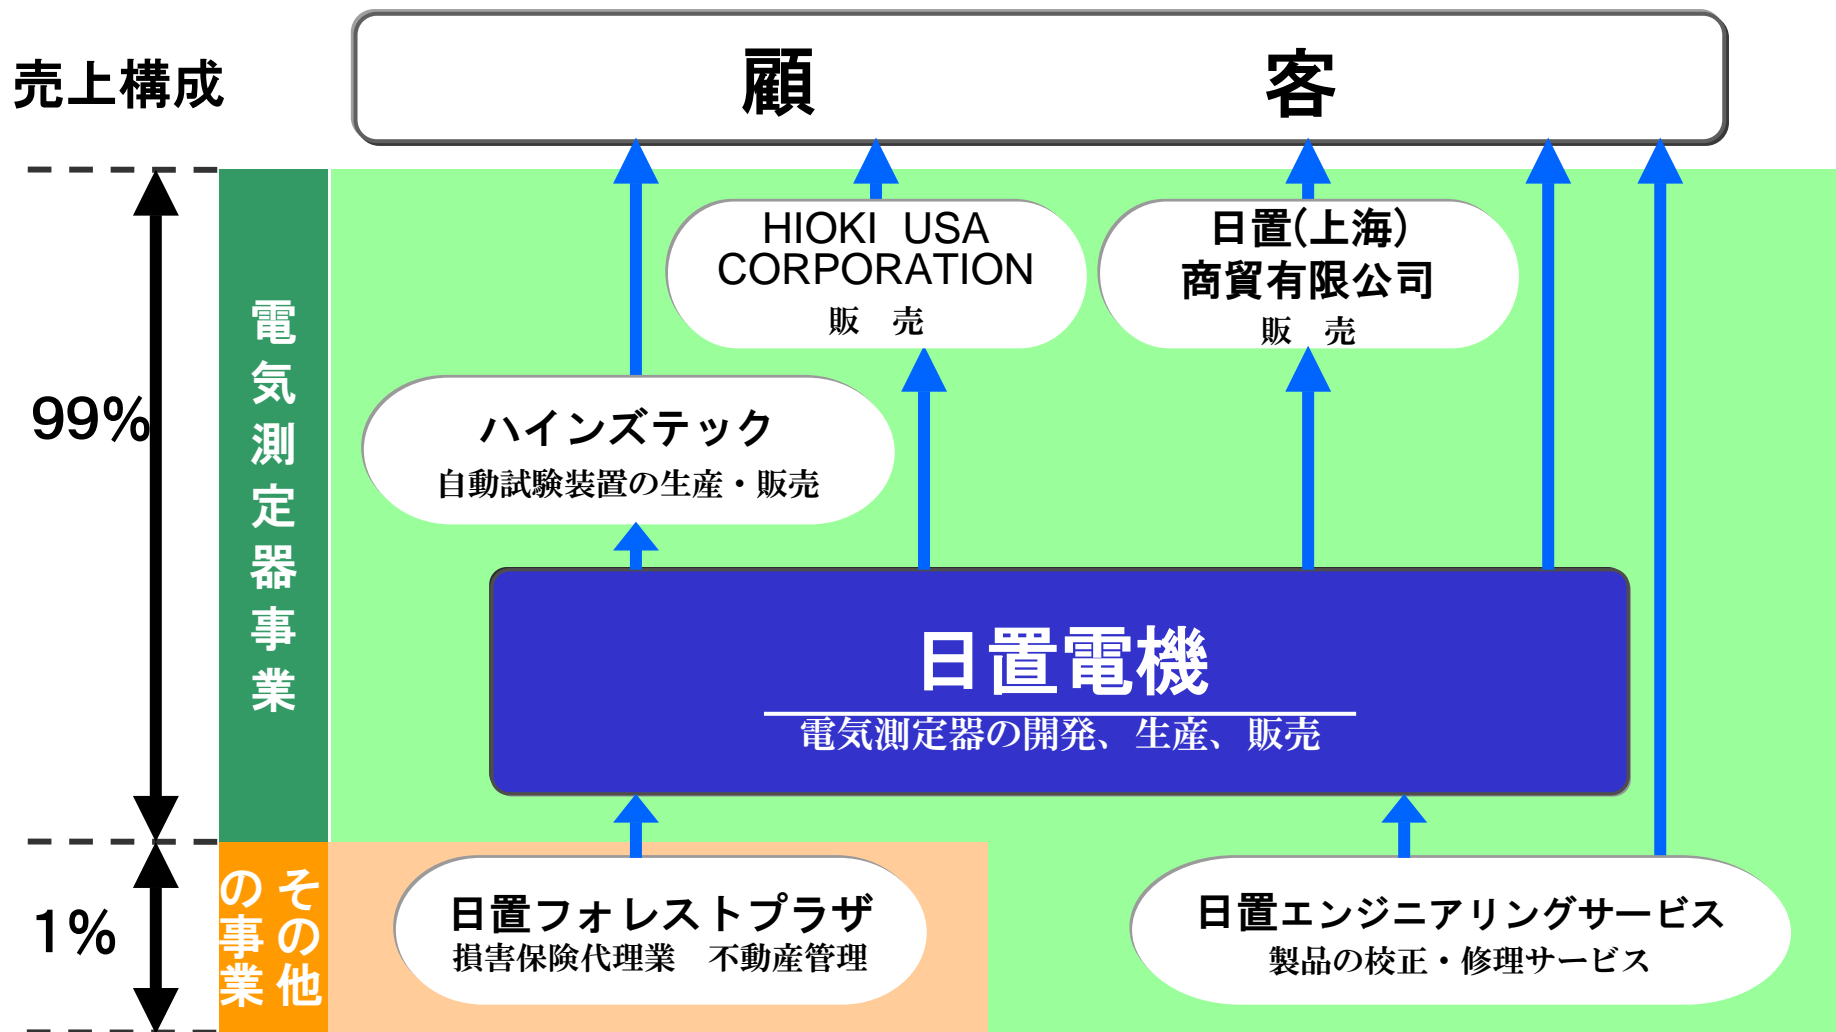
売上構成

顧　客

99%

電気測定器事業

HIOKI USA CORPORATION
販　売

日置(上海)商貿有限公司
販　売

ハインズテック
自動試験装置の生産・販売

日置電機
電気測定器の開発、生産、販売

1%

その他の事業

日置フォレストプラザ
損害保険代理業　不動産管理

日置エンジニアリングサービス
製品の校正・修理サービス